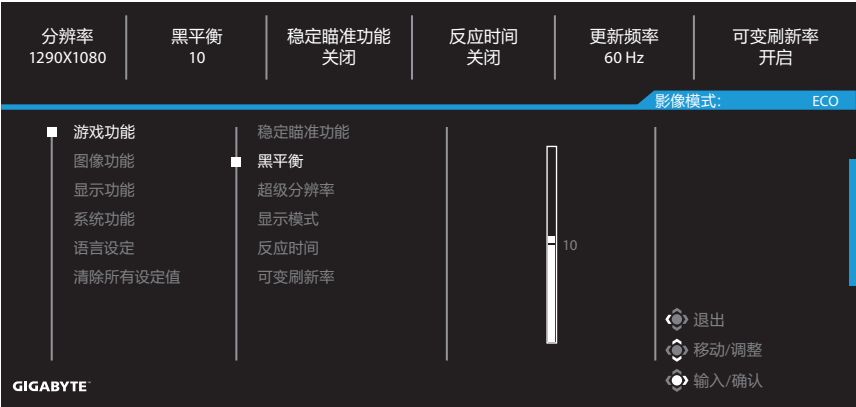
| 分辨率 | 黑平衡 | 稳定瞄准功能 | 反应时间 | 更新频率 | 可变刷新率 |
|---|---|---|---|---|---|
| 1290X1080 | 10 | 关闭 | 关闭 | 60 Hz | 开启 |

影像模式: ECO

游戏功能
图像功能
显示功能
系统功能
语言设定
清除所有设定值

稳定瞄准功能
黑平衡
超级分辨率
显示模式
反应时间
可变刷新率

10

退出
移动/调整
输入/确认

GIGABYTE